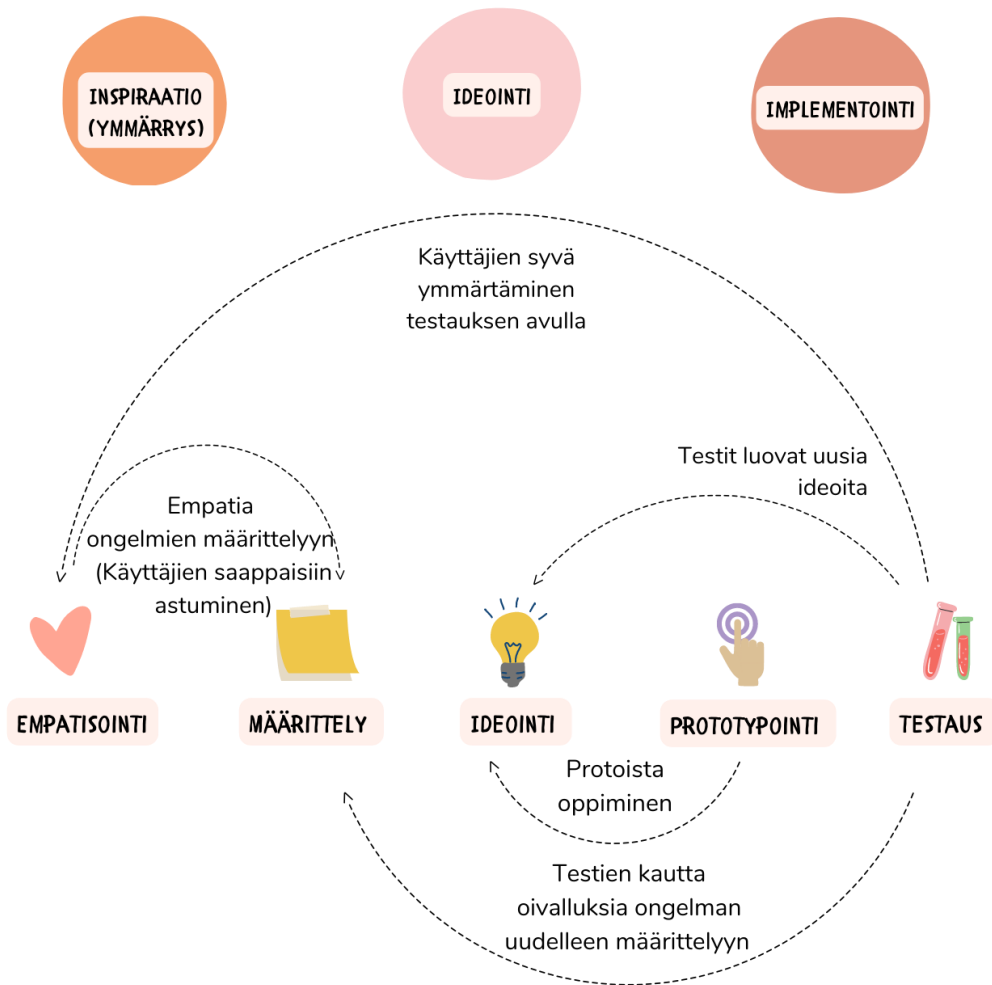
INSPIRAATIO (YMMÄRRYS)

IDEOINTI

IMPLEMENTOINTI

Käyttäjien syvä ymmärtäminen testauksen avulla

Testit luovat uusia ideoita

Empatia ongelmien määrittelyyn (Käyttäjien saappaisiin astuminen)

EMPATISOINTI

MÄÄRITTELY

IDEOINTI

PROTOTYPOINTI

TESTAUS

Protoista oppiminen

Testien kautta oivalluksia ongelman uudelleen määrittelyyn